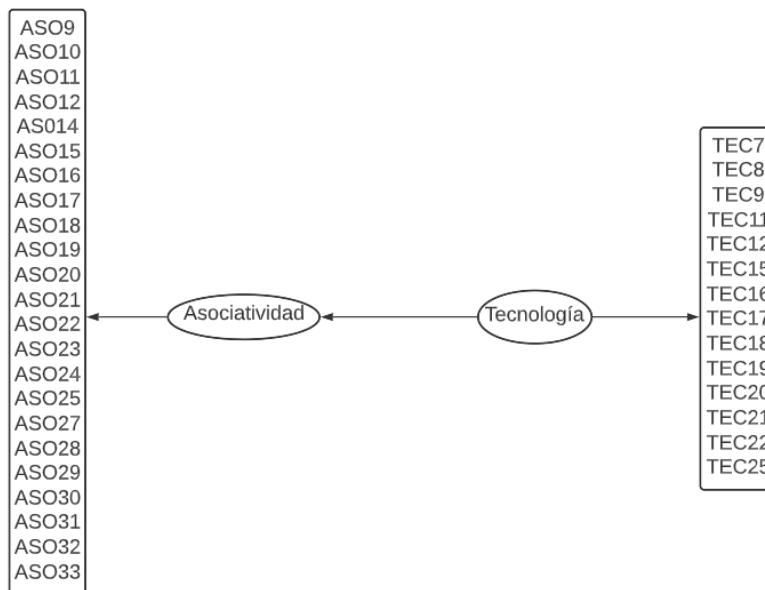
ASO9
ASO10
ASO11
ASO12
AS014
ASO15
ASO16
ASO17
ASO18
ASO19
ASO20
ASO21
ASO22
ASO23
ASO24
ASO25
ASO27
ASO28
ASO29
ASO30
ASO31
ASO32
ASO33

Asociatividad

Tecnología

TEC7
TEC8
TEC9
TEC11
TEC12
TEC15
TEC16
TEC17
TEC18
TEC19
TEC20
TEC21
TEC22
TEC25